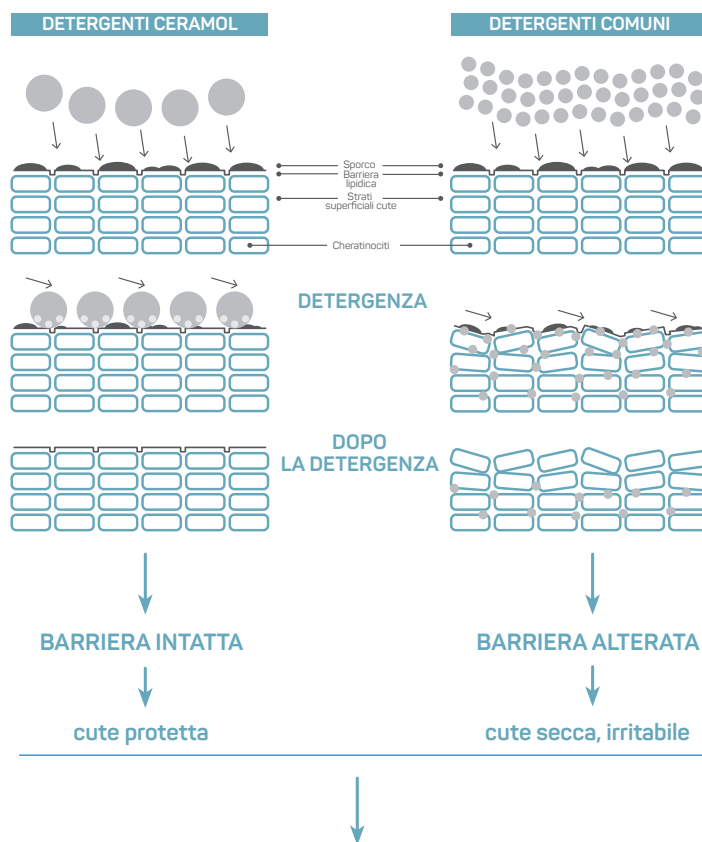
DETERGENTI CERAMOL

DETERGENTI COMUNI

Sporco
Barriera lipidica
Strati superficiali cute
Cheratinociti

DETERGENZA

DOPO LA DETERGENZA

BARRIERA INTATTA

cute protetta

BARRIERA ALTERATA

cute secca, irritabile